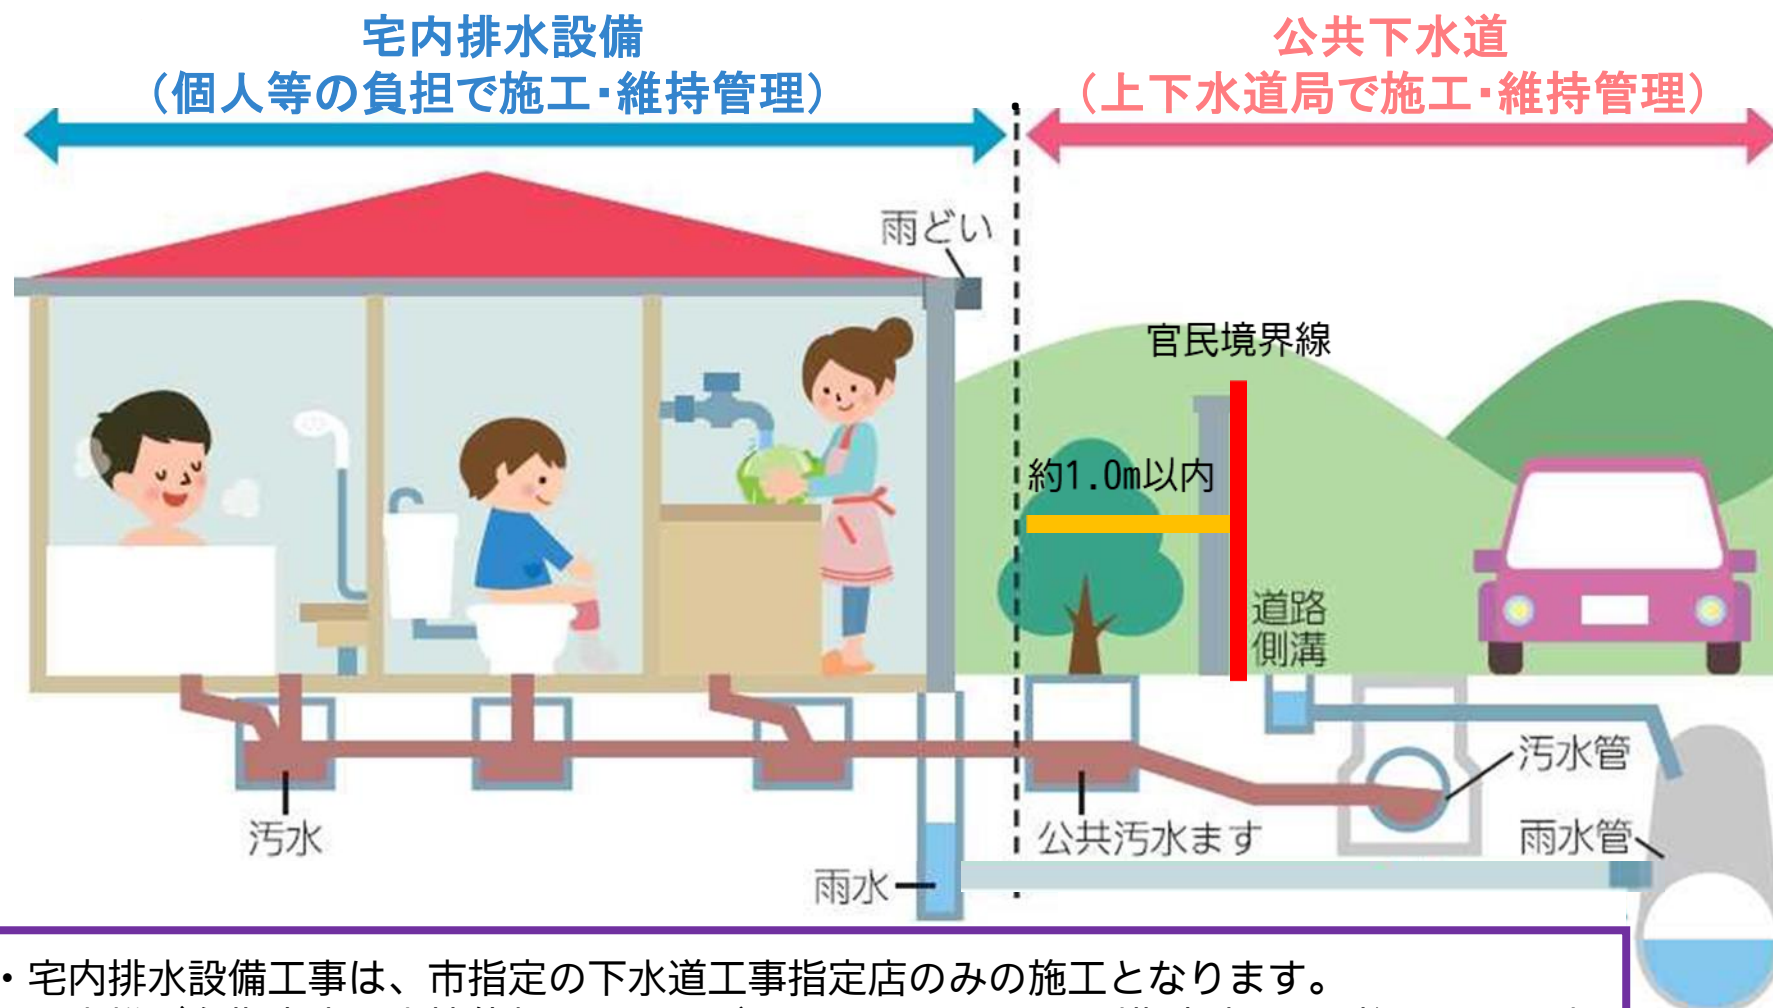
宅内排水設備
（個人等の負担で施工･維持管理）

公共下水道
（上下水道局で施工･維持管理）

雨どい

官民境界線

約1.0m以内

道路側溝

汚水管

汚水

公共汚水ます

雨水管

雨水

・宅内排水設備工事は、市指定の下水道工事指定店のみの施工となります。
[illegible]